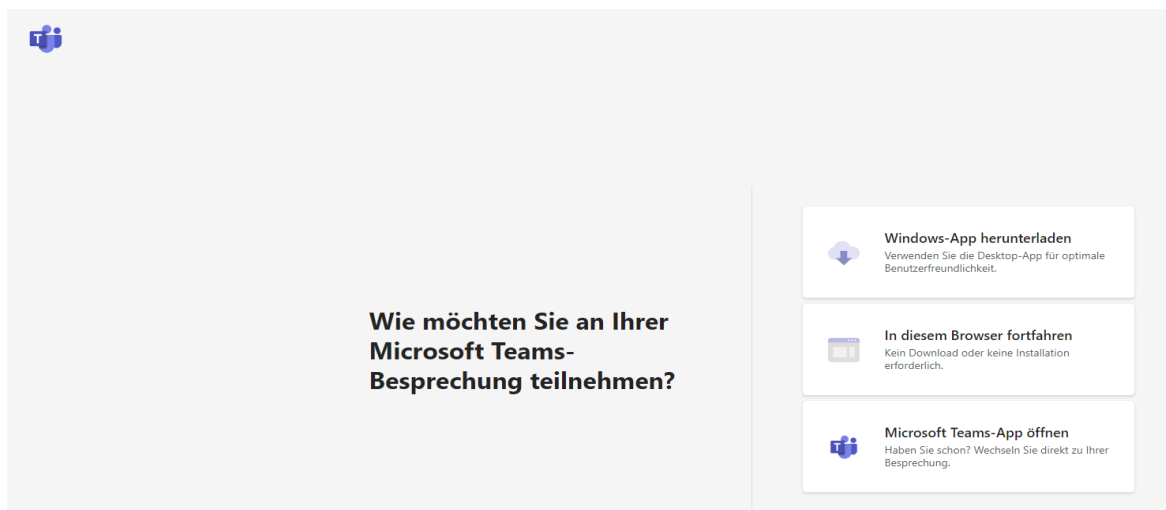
Wie möchten Sie an Ihrer Microsoft Teams-Besprechung teilnehmen?

Windows-App herunterladen
Verwenden Sie die Desktop-App für optimale Benutzerfreundlichkeit.

In diesem Browser fortfahren
Kein Download oder keine Installation erforderlich.

Microsoft Teams-App öffnen
Haben Sie schon? Wechseln Sie direkt zu Ihrer Besprechung.